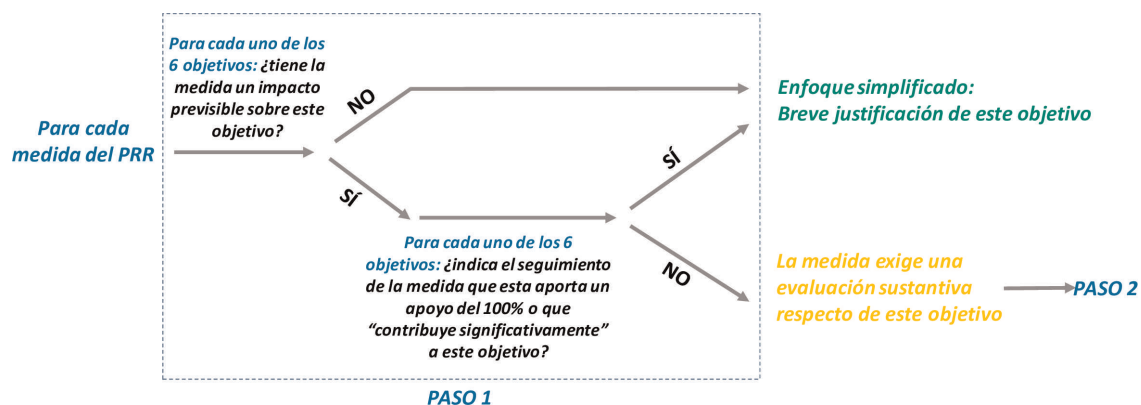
Para cada medida del PRR

Para cada uno de los 6 objetivos: ¿tiene la medida un impacto previsible sobre este objetivo?

NO

SÍ

Enfoque simplificado: Breve justificación de este objetivo

Para cada uno de los 6 objetivos: ¿indica el seguimiento de la medida que esta aporta un apoyo del 100% o que "contribuye significativamente" a este objetivo?

SÍ

NO

La medida exige una evaluación sustantiva respecto de este objetivo

PASO 2

PASO 1